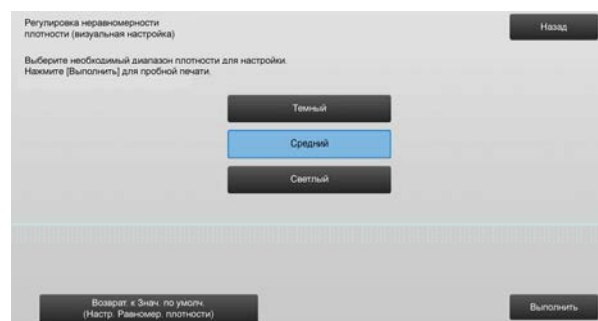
Регулировка неравномерности плотности (визуальная настройка)

Назад

Выберите необходимый диапазон плотности для настройки. Нажмите [Выполнить] для пробной печати.

Темный

Средний

Светлый

Возврат. к Знач. по умолч. (Настр. Равномер. плотности)

Выполнить